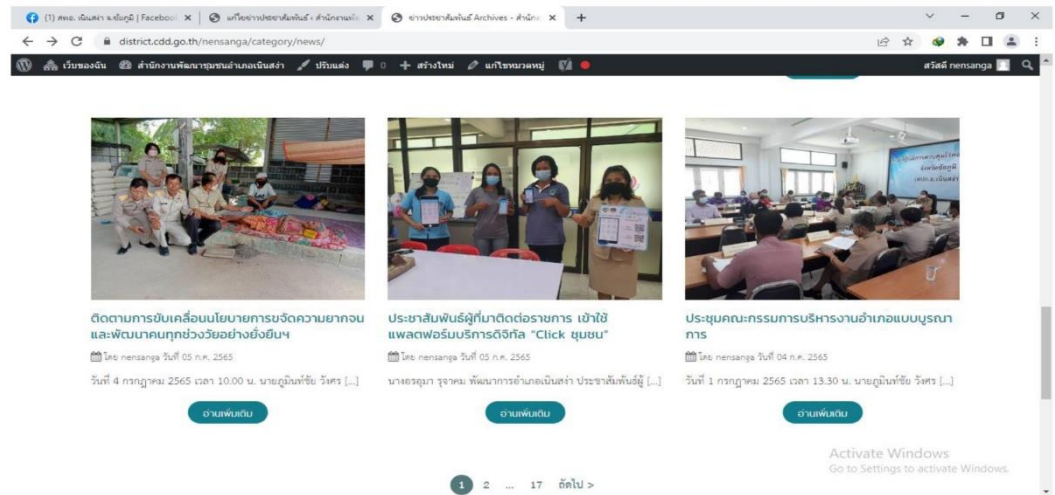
(1) สพอ. เนินสง่า จ.ชัยภูมิ | Facebook ×
แก้ไขข่าวประชาสัมพันธ์ ‹ สำนักงานพั ×
ข่าวประชาสัมพันธ์ Archives - สำนัก ×
+

district.cdd.go.th/nensanga/category/news/

เว็บของฉัน สำนักงานพัฒนาชุมชนอำเภอเนินสง่า ปรับแต่ง 0 + สร้างใหม่ แก้ไขหมวดหมู่
สวัสดี nensanga

ติดตามการขับเคลื่อนนโยบายการขจัดความยากจนและพัฒนาคนทุกช่วงวัยอย่างยั่งยืนฯ
โดย nensanga วันที่ 05 ก.ค. 2565
วันที่ 4 กรกฎาคม 2565 เวลา 10.00 น. นายภูมินท์ชัย วังศร [...]
อ่านเพิ่มเติม

ประชาสัมพันธ์ผู้ที่มาติดต่อราชการ เข้าใช้แพลตฟอร์มบริการดิจิทัล "Click ชุมชน"
โดย nensanga วันที่ 05 ก.ค. 2565
นางธรศุมา รุจาคม พัฒนาการอำเภอเนินสง่า ประชาสัมพันธ์ผู้ [...]
อ่านเพิ่มเติม

ประชุมคณะกรรมการบริหารงานอำเภอแบบบูรณาการ
โดย nensanga วันที่ 04 ก.ค. 2565
วันที่ 1 กรกฎาคม 2565 เวลา 13.30 น. นายภูมินท์ชัย วังศร [...]
อ่านเพิ่มเติม

Activate Windows
Go to Settings to activate Windows.

1 2 ... 17 ถัดไป >